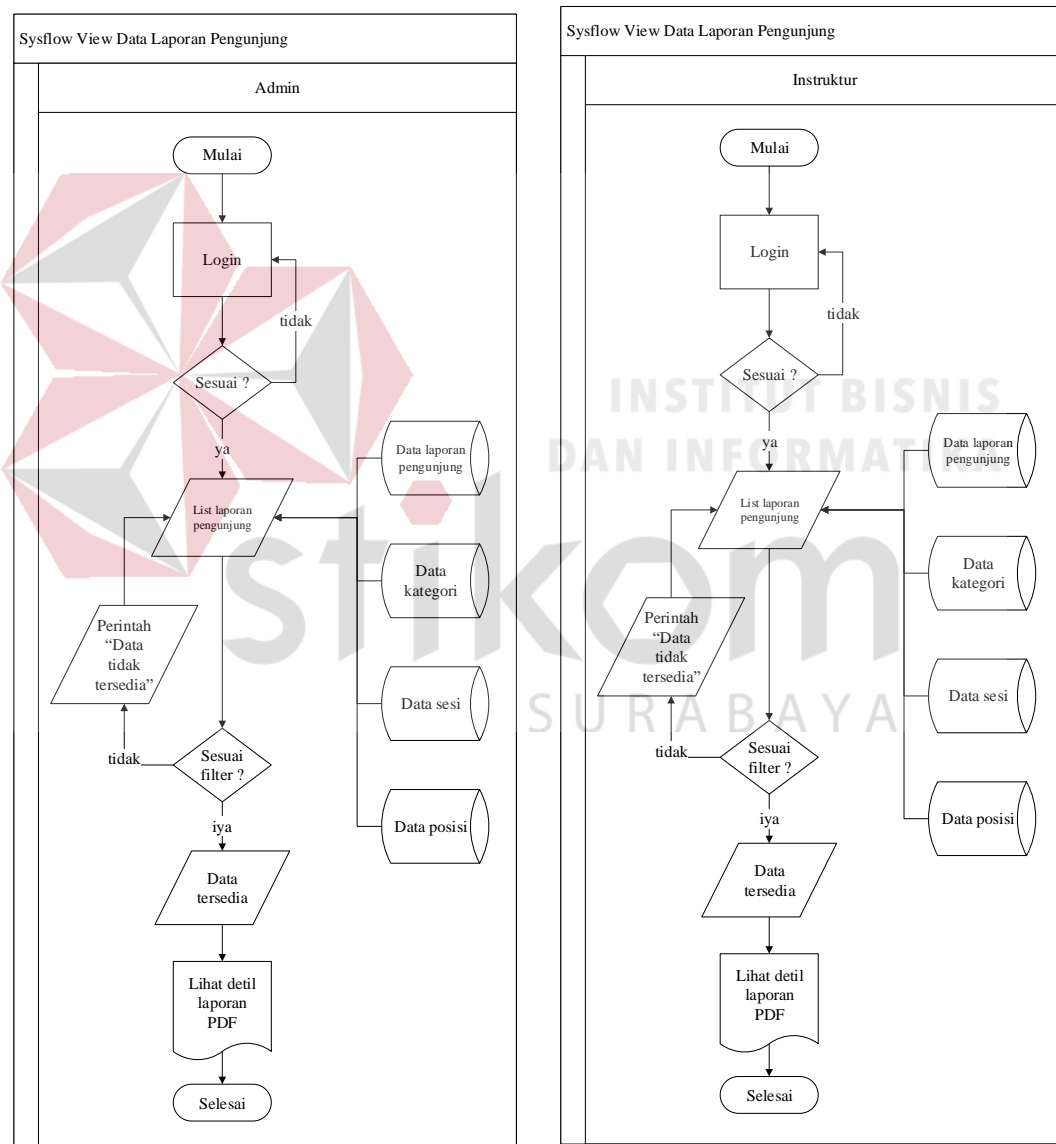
Sysflow View Data Laporan Pengunjung

Admin

Mulai

Login

tidak

Sesuai ?

ya

Data laporan pengunjung

List laporan pengunjung

Data kategori

Perintah "Data tidak tersedia"

Data sesi

tidak

Sesuai filter ?

Data posisi

iya

Data tersedia

Lihat detil laporan PDF

Selesai

Sysflow View Data Laporan Pengunjung

Instruktur

Mulai

Login

tidak

Sesuai ?

ya

Data laporan pengunjung

List laporan pengunjung

Data kategori

Perintah "Data tidak tersedia"

Data sesi

tidak

Sesuai filter ?

Data posisi

iya

Data tersedia

Lihat detil laporan PDF

Selesai

INSTITUT BISNIS DAN INFORMATIKA

stikom

SURABAYA